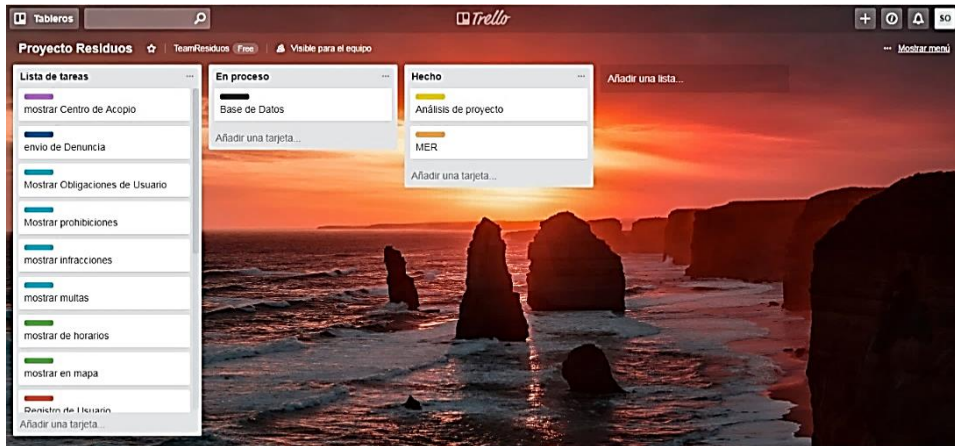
Tableros

Trello

SO

Proyecto Residuos TeamResiduos Free Visible para el equipo

··· Mostrar menú

Lista de tareas ···

mostrar Centro de Acopio

envio de Denuncia

Mostrar Obligaciones de Usuario

Mostrar prohibiciones

mostrar infracciones

mostrar multas

mostrar de horarios

mostrar en mapa

Registro de Usuario

Añadir una tarjeta...

En proceso ···

Base de Datos

Añadir una tarjeta...

Hecho ···

Análisis de proyecto

MER

Añadir una tarjeta...

Añadir una lista...